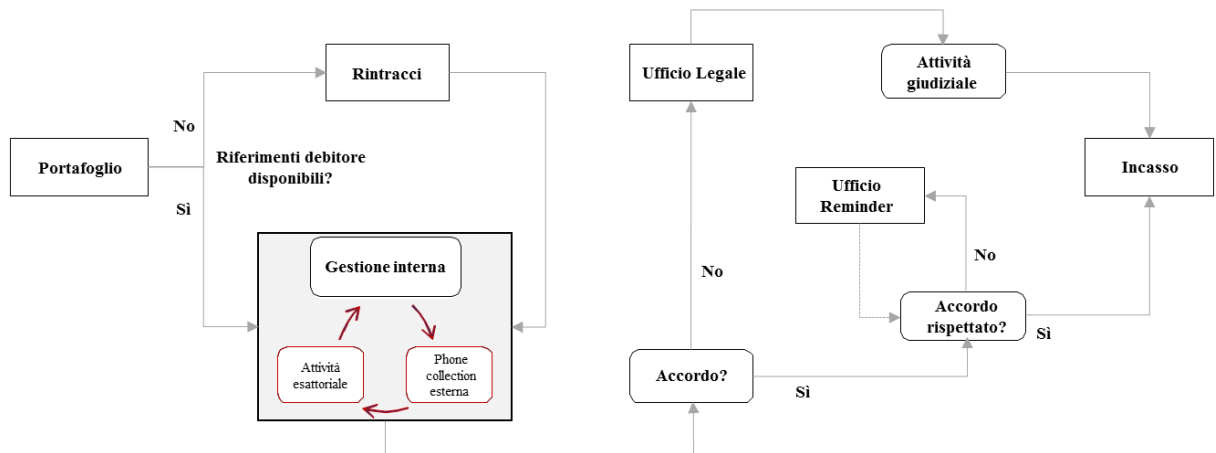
Rintracci

No

Portafoglio

Riferimenti debitore disponibili?

Sì

Gestione interna

Attività esattoriale

Phone collection esterna

Ufficio Legale

Attività giudiziale

Incasso

Ufficio Reminder

No

No

Accordo rispettato?

Sì

Accordo?

Sì